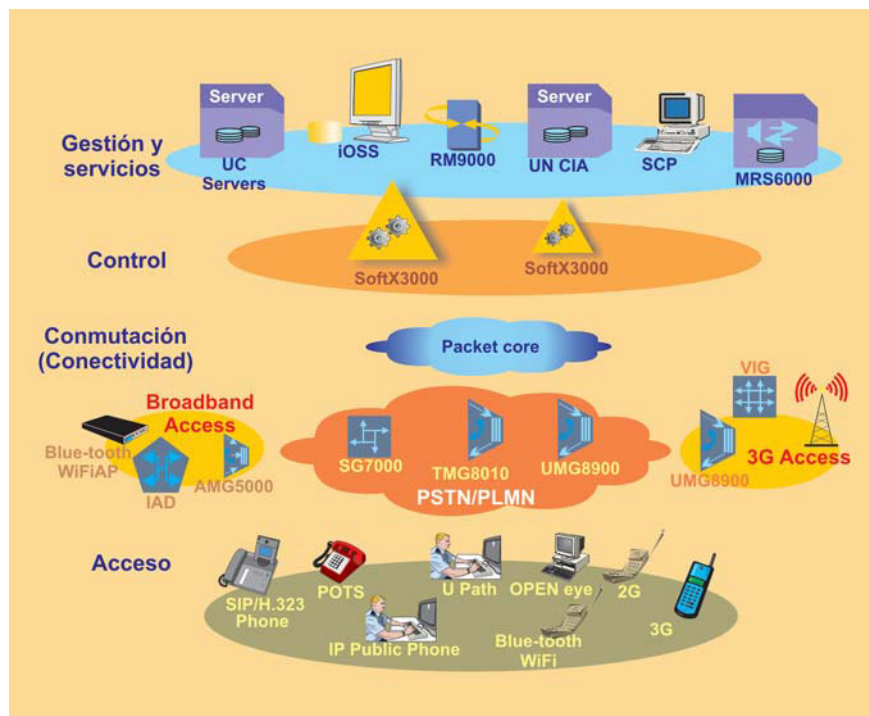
Gestión y servicios

Server

UC Servers

iOSS

RM9000

Server

UN CIA

SCP

MRS6000

Control

SoftX3000

SoftX3000

Conmutación (Conectividad)

Packet core

Broadband Access

Blue-tooth WiFiAP

IAD

AMG5000

SG7000

TMG8010

UMG8900

PSTN/PLMN

VIG

UMG8900

3G Access

Acceso

SIP/H.323 Phone

POTS

U Path

OPEN eye

2G

3G

IP Public Phone

Blue-tooth WiFi